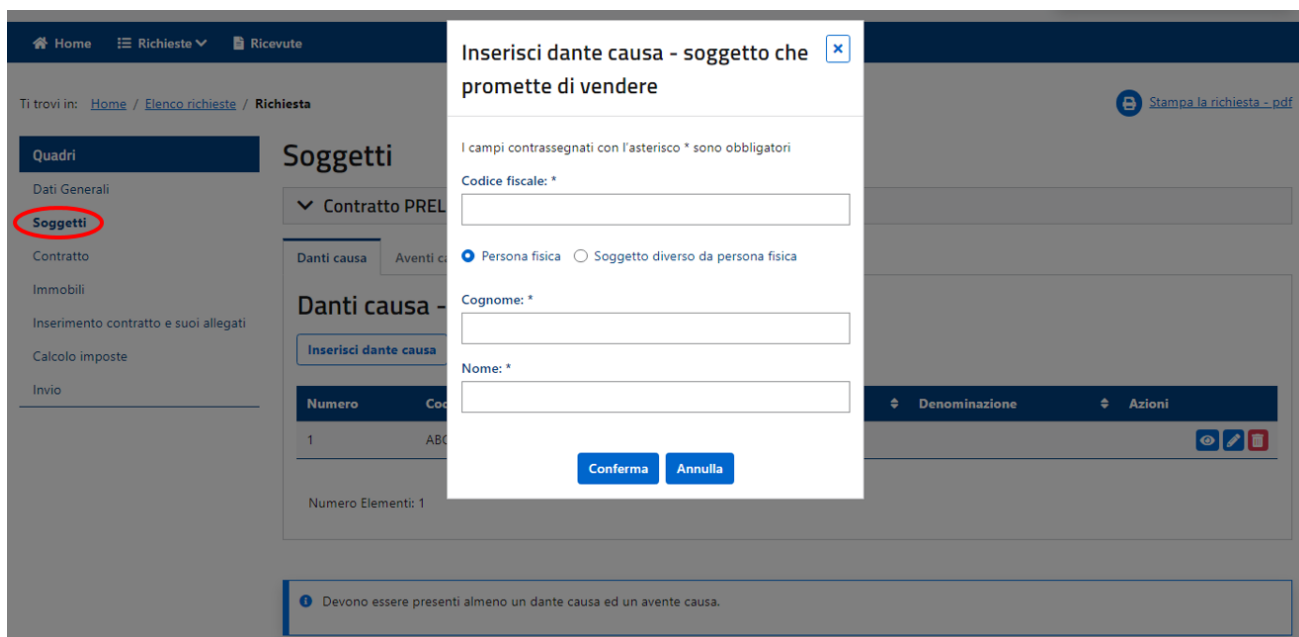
Home Richieste Ricevute

Ti trovi in: Home / Elenco richieste / Richiesta

Stampa la richiesta - pdf

Quadri
Dati Generali
Soggetti
Contratto
Immobili
Inserimento contratto e suoi allegati
Calcolo imposte
Invio

Soggetti

Contratto PREL

Danti causa | Aventi c

Danti causa -

Inserisci dante causa

| Numero | Coc | Denominazione | Azioni |
|---|---|---|---|
| 1 | ABC | | |

Numero Elementi: 1

Devono essere presenti almeno un dante causa ed un avente causa.

Inserisci dante causa - soggetto che promette di vendere

×

I campi contrassegnati con l'asterisco * sono obbligatori

Codice fiscale: *

Persona fisica Soggetto diverso da persona fisica

Cognome: *

Nome: *

Conferma Annulla